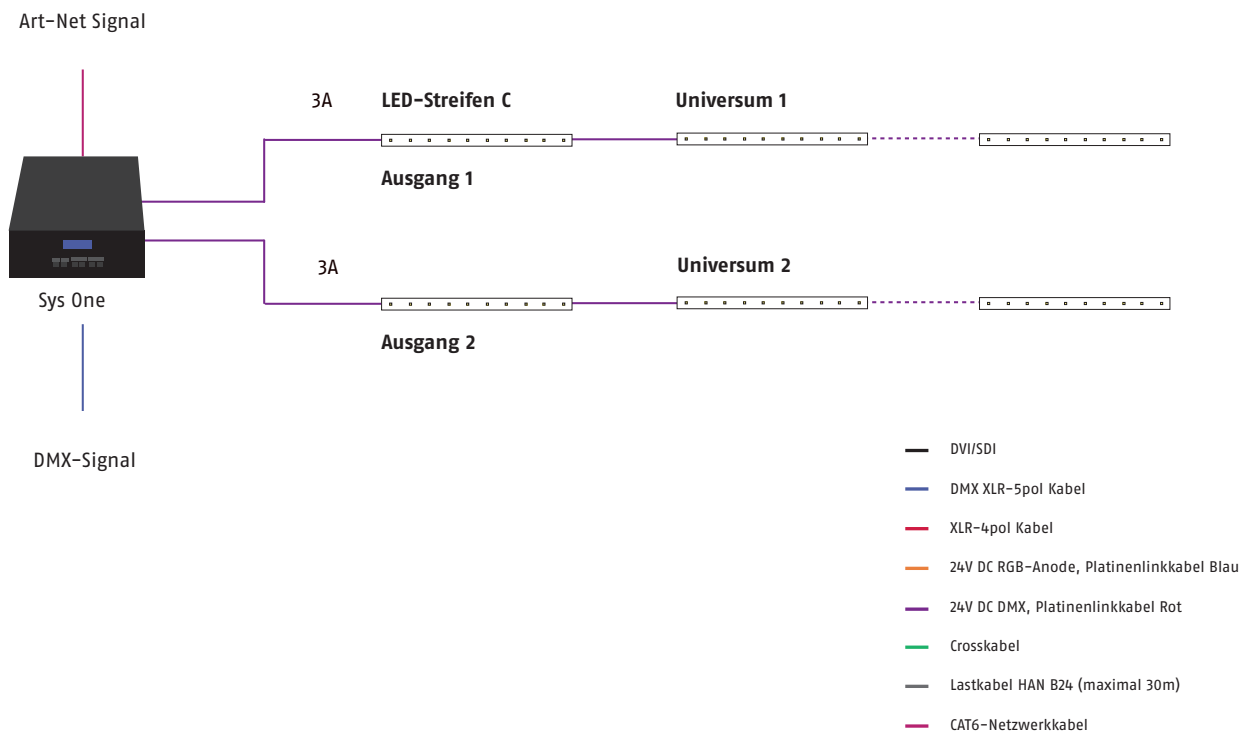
Art-Net Signal

3A

LED-Streifen C

Universum 1

Ausgang 1

Sys One

3A

Universum 2

Ausgang 2

DMX-Signal

DVI/SDI

DMX XLR-5pol Kabel

XLR-4pol Kabel

24V DC RGB-Anode, Platinenlinkkabel Blau

24V DC DMX, Platinenlinkkabel Rot

Crosskabel

Lastkabel HAN B24 (maximal 30m)

CAT6-Netzwerkkabel